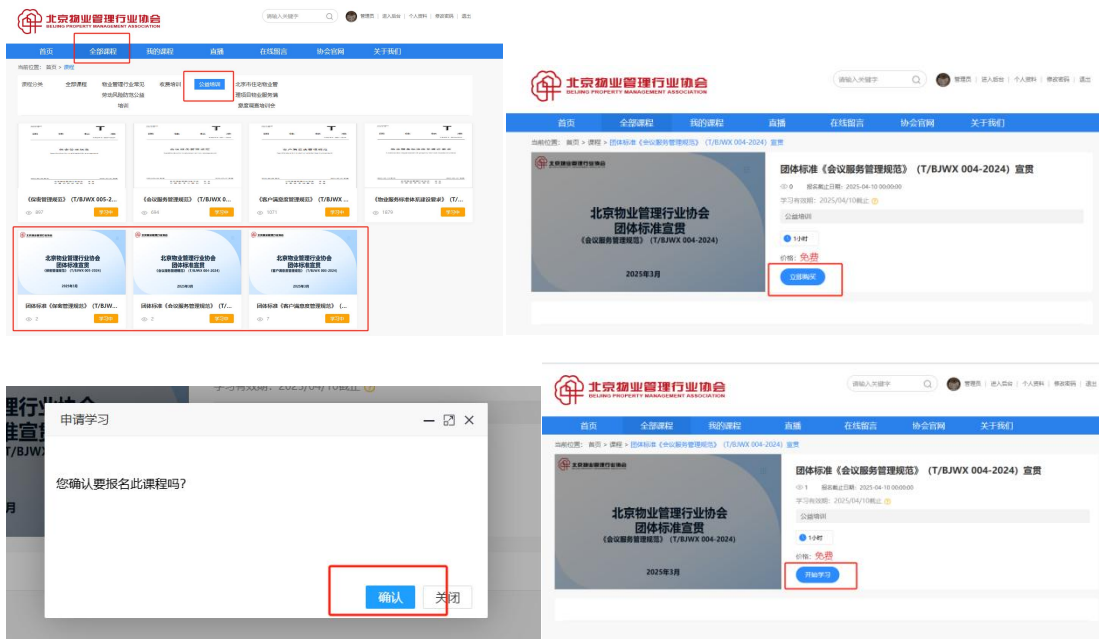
北京物业管理行业协会
BEIJING PROPERTY MANAGEMENT ASSOCIATION

请输入关键字

管理员 | 进入后台 | 个人资料 | 修改密码 | 退出

首页 全部课程 我的课程 直播 在线留言 协会官网 关于我们

当前位置：首页 > 课程

课程分类 全部课程 物业管理行业常见 收费培训 公益培训 北京市住宅物业 风险防控及应对 理项目物业服务 培训 意度调查培训会

《保洁管理规范》（T/BJWX 005-2... 807 学习中

《会议服务管理规范》（T/BJWX 0... 684 学习中

《客户满意度管理规范》（T/BJWX ... 1071 学习中

《物业服务标准体系建设要求》（T/... 1879 学习中

北京物业管理行业协会 团体标准宣贯 2025年3月

团体标准《保洁管理规范》（T/BJW... 2 学习中

团体标准《会议服务管理规范》（T/... 2 学习中

团体标准《客户满意度管理规范》（... 7 学习中

北京物业管理行业协会
BEIJING PROPERTY MANAGEMENT ASSOCIATION

请输入关键字

管理员 | 进入后台 | 个人资料 | 修改密码 | 退出

首页 全部课程 我的课程 直播 在线留言 协会官网 关于我们

当前位置：首页 > 课程 > 团体标准《会议服务管理规范》（T/BJWX 004-2024）宣贯

北京物业管理行业协会
团体标准宣贯
《会议服务管理规范》（T/BJWX 004-2024）
2025年3月

团体标准《会议服务管理规范》（T/BJWX 004-2024）宣贯

0 报名截止日期：2025-04-10 00:00:00
学习有效期：2025/04/10截止
公益培训
1小时
价格：免费
立即购买

理行业协
准宣贯
T/BJW
月

学习有效期：2025/04/10截止

申请学习

您确认要报名此课程吗？

确认 关闭

北京物业管理行业协会
BEIJING PROPERTY MANAGEMENT ASSOCIATION

请输入关键字

管理员 | 进入后台 | 个人资料 | 修改密码 | 退出

首页 全部课程 我的课程 直播 在线留言 协会官网 关于我们

当前位置：首页 > 课程 > 团体标准《会议服务管理规范》（T/BJWX 004-2024）宣贯

北京物业管理行业协会
团体标准宣贯
《会议服务管理规范》（T/BJWX 004-2024）
2025年3月

团体标准《会议服务管理规范》（T/BJWX 004-2024）宣贯

1 报名截止日期：2025-04-10 00:00:00
学习有效期：2025/04/10截止
公益培训
1小时
价格：免费
开始学习